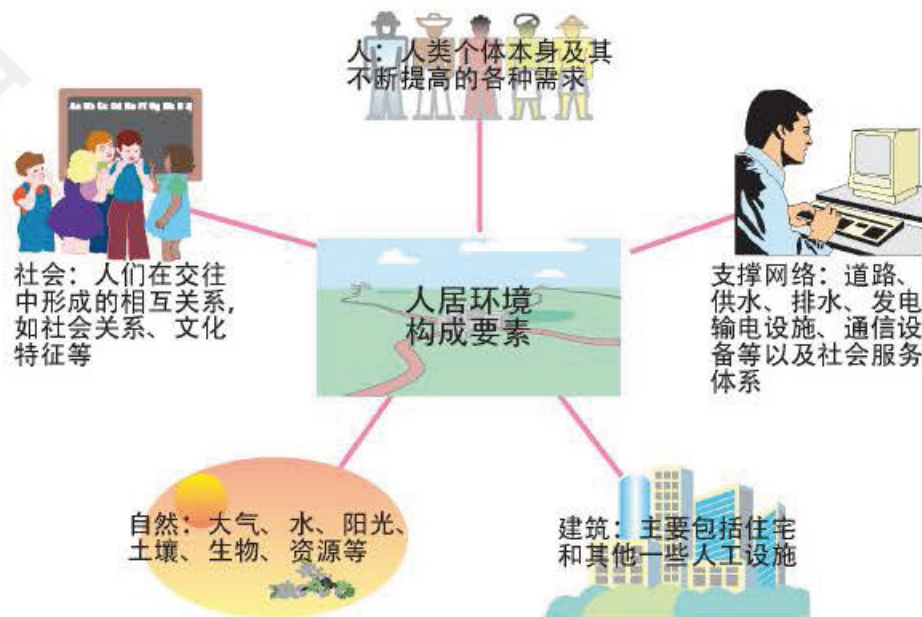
人：人类个体本身及其不断提高的各种需求

社会：人们在交往中形成的相互关系，如社会关系、文化特征等

人居环境构成要素

支撑网络：道路、供水、排水、发电输电设施、通信设备等以及社会服务体系

自然：大气、水、阳光、土壤、生物、资源等

建筑：主要包括住宅和其他一些人工设施